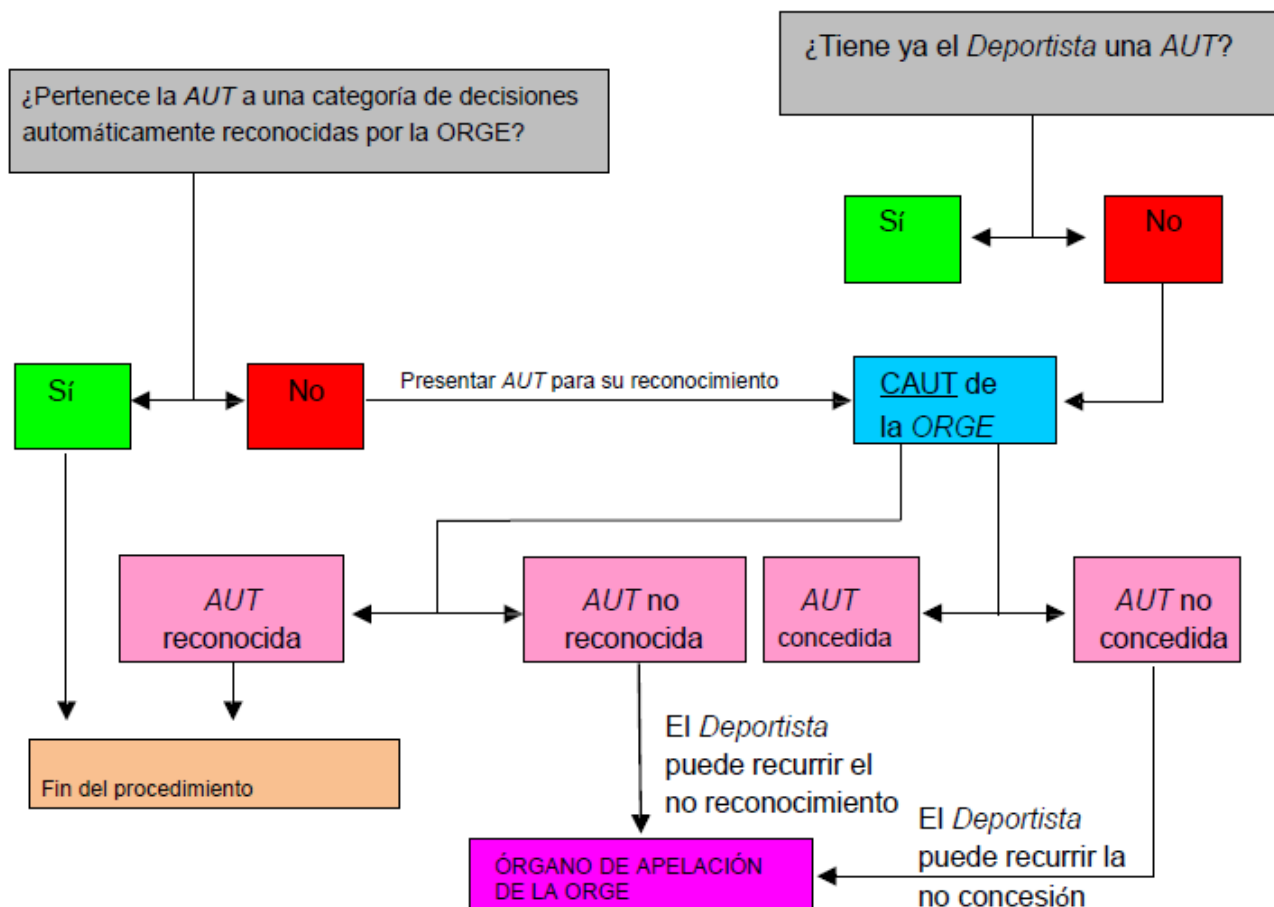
¿Tiene ya el *Deportista* una *AUT*?

¿Pertenece la *AUT* a una categoría de decisiones automáticamente reconocidas por la ORGE?

Sí

No

Sí

No

Presentar *AUT* para su reconocimiento

CAUT de la *ORGE*

*AUT* reconocida

*AUT* no reconocida

*AUT* concedida

*AUT* no concedida

El *Deportista* puede recurrir el no reconocimiento

Fin del procedimiento

El *Deportista* puede recurrir la no concesión

ÓRGANO DE APELACIÓN DE LA ORGE